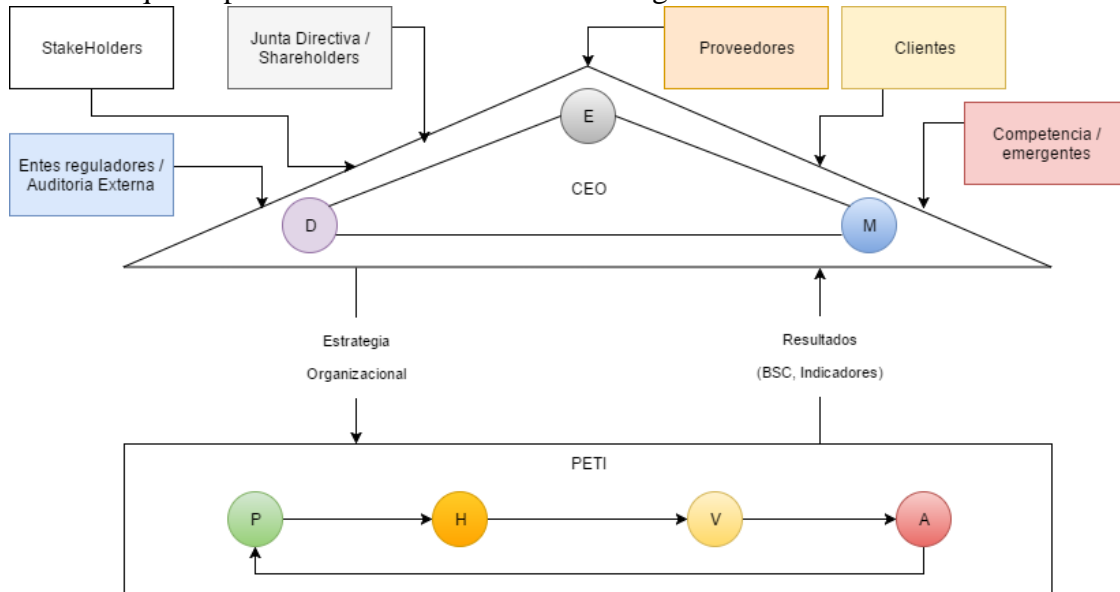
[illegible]

StakeHolders

Junta Directiva / Shareholders

Proveedores

Clientes

Competencia / emergentes

Entes reguladores / Auditoria Externa

E

CEO

D

M

Estrategia Organizacional

Resultados (BSC, Indicadores)

PETI

P

H

V

A